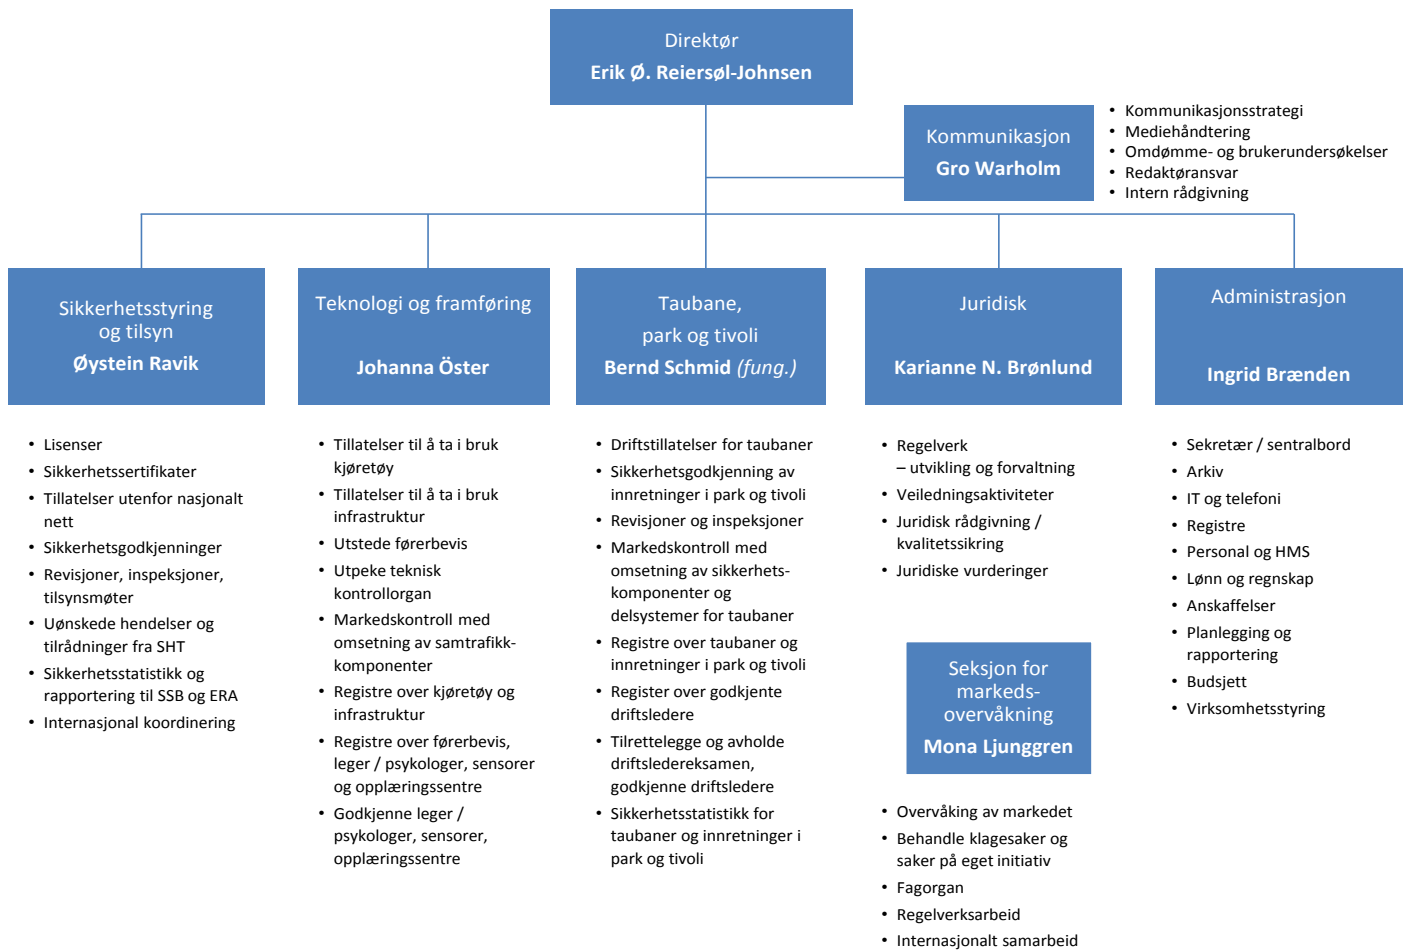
Direktør
Erik Ø. Reiersøl-Johnsen

Kommunikasjon
Gro Warholm

- Kommunikasjonsstrategi
- Mediehåndtering
- Omdømme- og brukerundersøkelser
- Redaktøransvar
- Intern rådgivning

Sikkerhetsstyring og tilsyn
Øystein Ravik

- Lisenser
- Sikkerhetssertifikater
- Tillatelser utenfor nasjonalt nett
- Sikkerhetsgodkjenninger
- Revisjoner, inspeksjoner, tilsynsmøter
- Uønskede hendelser og tilrådninger fra SHT
- Sikkerhetsstatistikk og rapportering til SSB og ERA
- Internasjonal koordinering

Teknologi og framføring
Johanna Öster

- Tillatelser til å ta i bruk kjøretøy
- Tillatelser til å ta i bruk infrastruktur
- Utstede førerbevis
- Utpeke teknisk kontrollorgan
- Markedskontroll med omsetning av samtrafikk-komponenter
- Registre over kjøretøy og infrastruktur
- Registre over førerbevis, leger / psykologer, sensorer og opplæringssentre
- Godkjenne leger / psykologer, sensorer, opplæringssentre

Taubane, park og tivoli
Bernd Schmid (fung.)

- Driftstillatelser for taubaner
- Sikkerhetsgodkjenning av innretninger i park og tivoli
- Revisjoner og inspeksjoner
- Markedskontroll med omsetning av sikkerhets-komponenter og delsystemer for taubaner
- Registre over taubaner og innretninger i park og tivoli
- Register over godkjente driftsledere
- Tilrettelegge og avholde driftsledereksamen, godkjenne driftsledere
- Sikkerhetsstatistikk for taubaner og innretninger i park og tivoli

Juridisk
Karianne N. Brønlund

- Regelverk – utvikling og forvaltning
- Veiledningsaktiviteter
- Juridisk rådgivning / kvalitetssikring
- Juridiske vurderinger

Seksjon for markeds-overvåkning
Mona Ljunggren

- Overvåking av markedet
- Behandle klagesaker og saker på eget initiativ
- Fagorgan
- Regelverksarbeid
- Internasjonalt samarbeid

Administrasjon
Ingrid Brænden

- Sekretær / sentralbord
- Arkiv
- IT og telefoni
- Registre
- Personal og HMS
- Lønn og regnskap
- Anskaffelser
- Planlegging og rapportering
- Budsjett
- Virksomhetsstyring